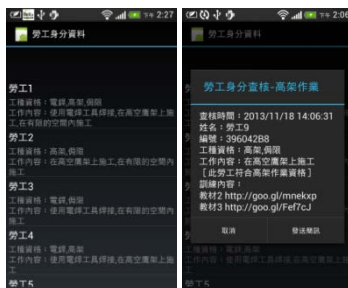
下午 2:27

勞工身分資料

勞工1
工種資格：電銲,高架,侷限
工作內容：使用電銲工具焊接,在高空鷹架上施工,在有限的空間內施工

勞工2
工種資格：高架,侷限
工作內容：在高空鷹架上施工,在有限的空間內施工

勞工3
工種資格：電銲,侷限
工作內容：使用電銲工具焊接,在有限的空間內施工

勞工4
工種資格：電銲,高架
工作內容：使用電銲工具焊接,在高空鷹架上施工

勞工5

下午 2:06

勞工身分查核-高架作業

查核時間：2013/11/18 14:06:31
姓名：勞工9
編號：396042B8
工種資格：高架,侷限
工作內容：在高空鷹架上施工
[此勞工符合高架作業資格]
訓練內容：
教材2 http://goo.gl/mnekxp
教材3 http://goo.gl/Fef7cJ

取消
發送簡訊